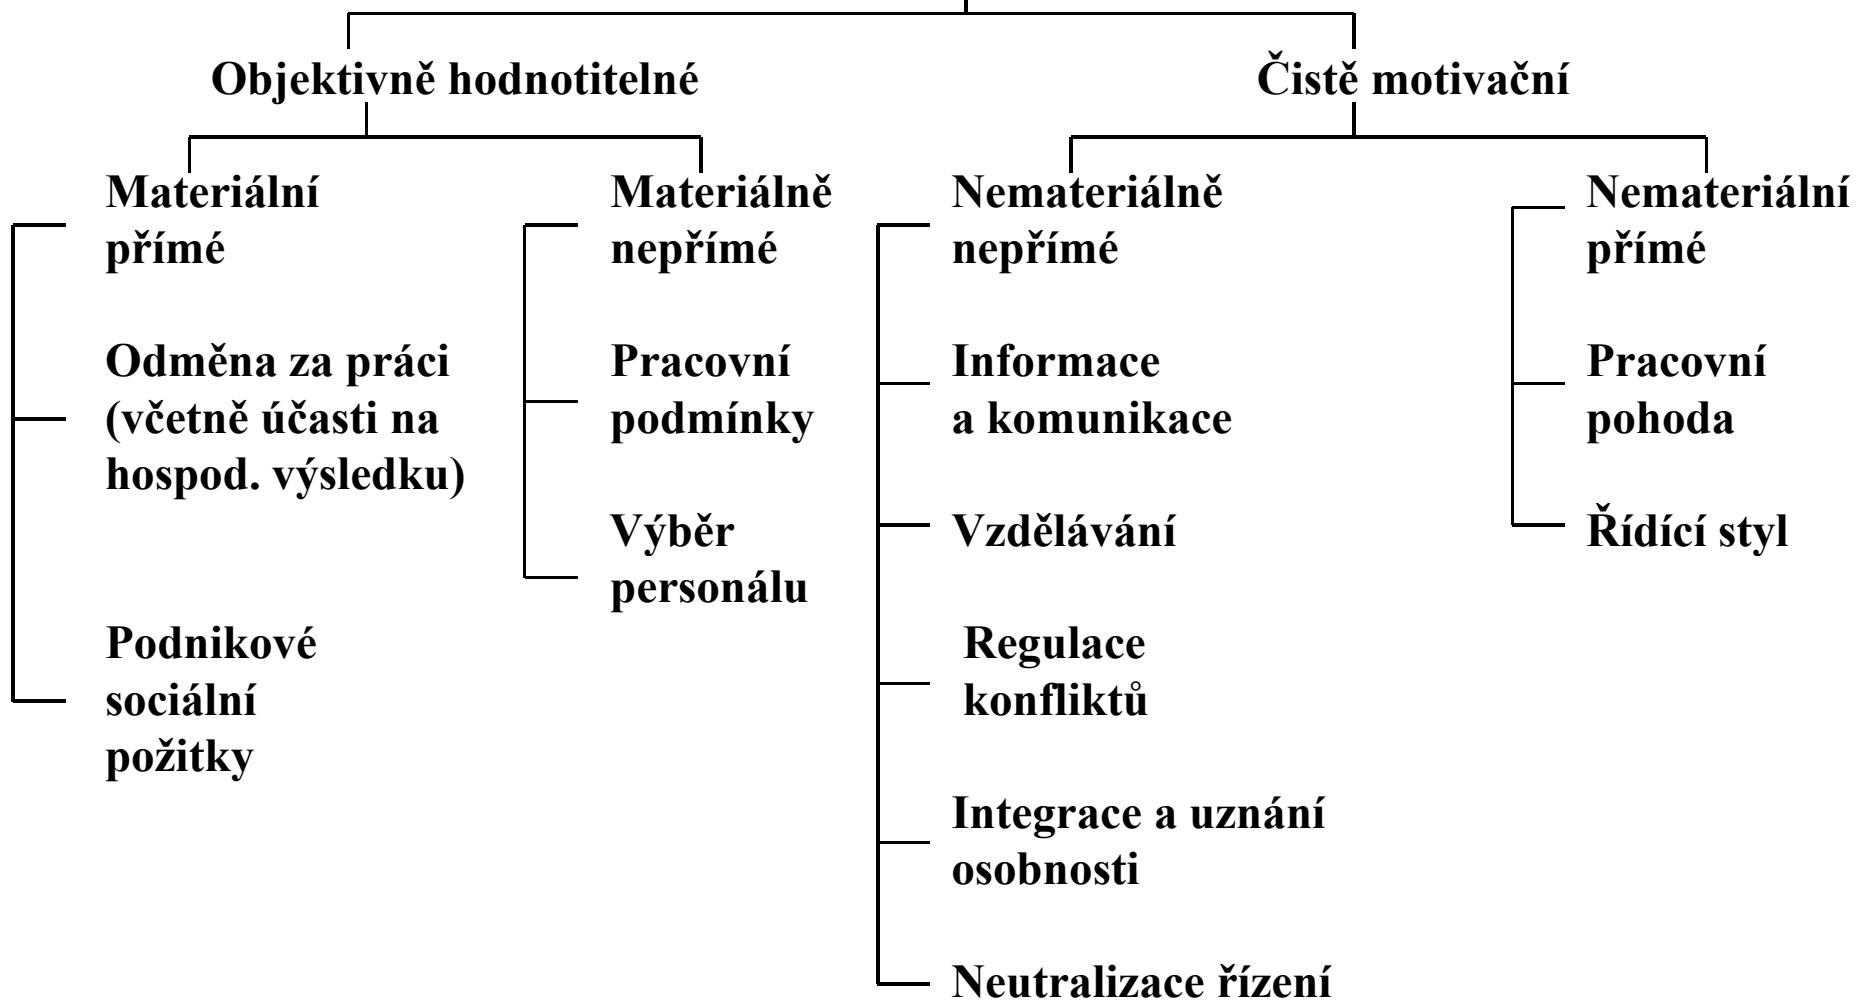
Objektivně hodnotitelné

Čistě motivační

Materiální přímé

Odměna za práci (včetně účasti na hospod. výsledku)

Podnikové sociální požitky

Materiálně nepřímé

Pracovní podmínky

Výběr personálu

Nemateriálně nepřímé

Informace a komunikace

Vzdělávání

Regulace konfliktů

Integrace a uznání osobnosti

Neutralizace řízení

Nemateriální přímé

Pracovní pohoda

Řídící styl